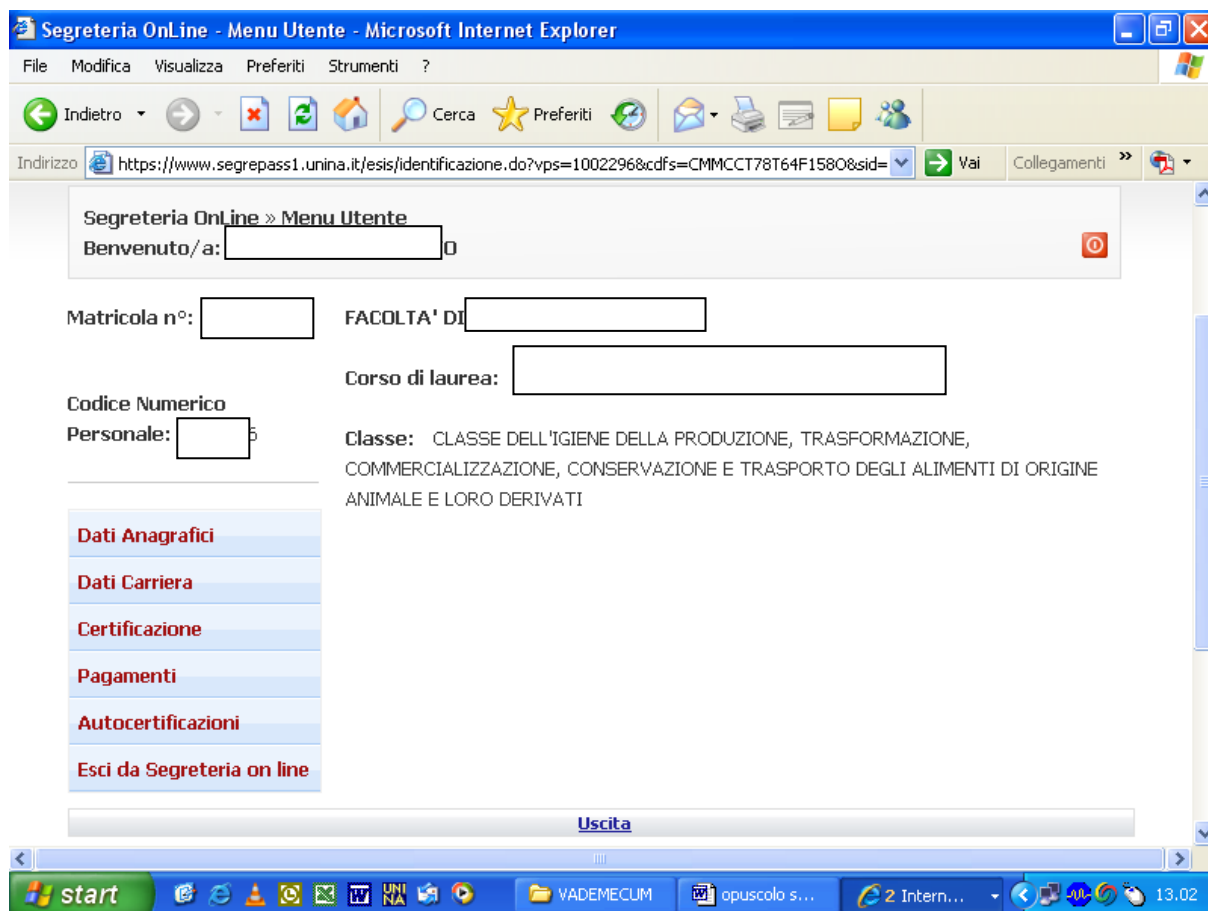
Segreteria OnLine - Menu Utente - Microsoft Internet Explorer

File Modifica Visualizza Preferiti Strumenti ?

Indietro Cerca Preferiti

Indirizzo https://www.segrepass1.unina.it/esis/identificazione.do?vps=1002296&cdfs=CMMCCT78T64F158O&sid= Vai Collegamenti »

Segreteria OnLine » Menu Utente
Benvenuto/a: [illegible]O

Matricola n°: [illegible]

FACOLTA' DI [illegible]

Corso di laurea: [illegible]

Codice Numerico Personale: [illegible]5

Classe: CLASSE DELL'IGIENE DELLA PRODUZIONE, TRASFORMAZIONE, COMMERCIALIZZAZIONE, CONSERVAZIONE E TRASPORTO DEGLI ALIMENTI DI ORIGINE ANIMALE E LORO DERIVATI

Dati Anagrafici
Dati Carriera
Certificazione
Pagamenti
Autocertificazioni
Esci da Segreteria on line

Uscita

start VADEMECUM opuscolo s... 2 Intern... 13.02